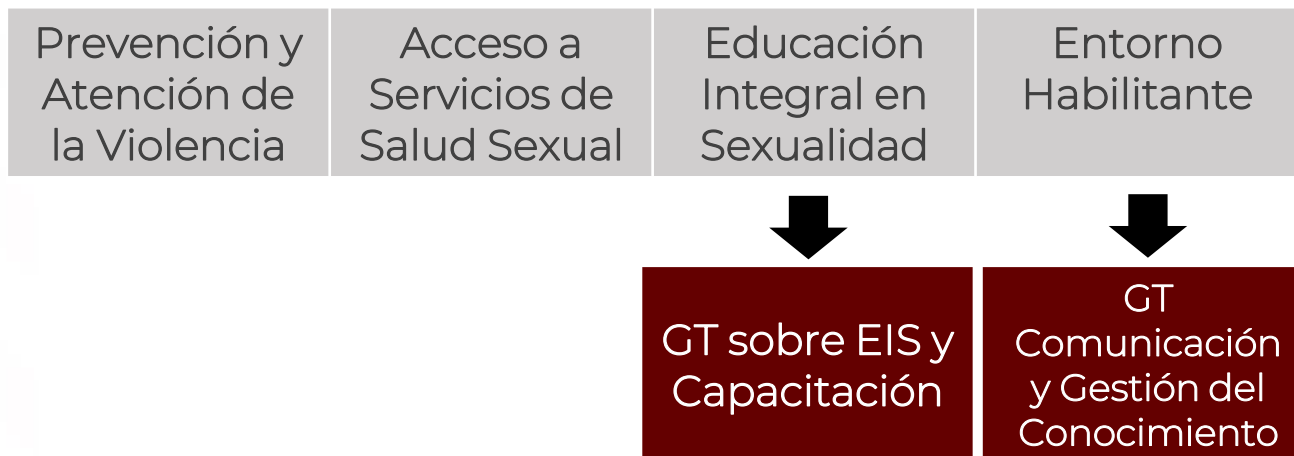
Prevención y Atención de la Violencia

Acceso a Servicios de Salud Sexual

Educación Integral en Sexualidad

Entorno Habilitante

GT sobre EIS y Capacitación

GT Comunicación y Gestión del Conocimiento